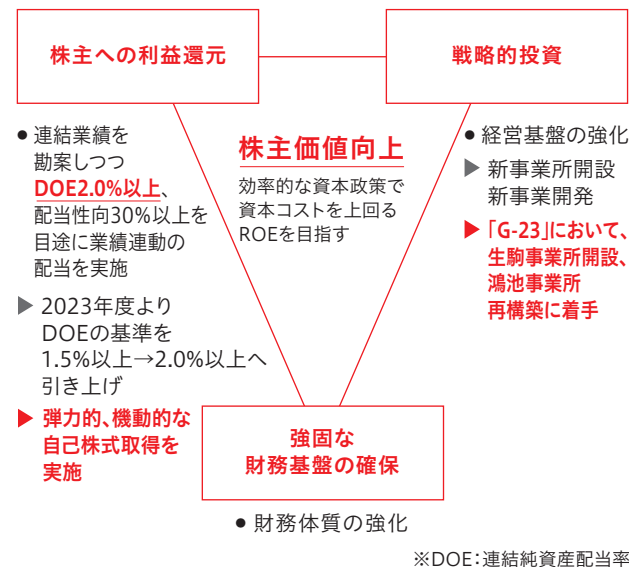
株主への利益還元

戦略的投資

● 連結業績を勘案しつつDOE2.0%以上、配当性向30%以上を目途に業績連動の配当を実施

▶ 2023年度よりDOEの基準を1.5%以上→2.0%以上へ引き上げ

▶ 弾力的、機動的な自己株式取得を実施

株主価値向上

効率的な資本政策で資本コストを上回るROEを目指す

● 経営基盤の強化

▶ 新事業所開設 新事業開発

▶ 「G-23」において、生駒事業所開設、鴻池事業所再構築に着手

強固な財務基盤の確保

● 財務体質の強化

※DOE：連結純資産配当率